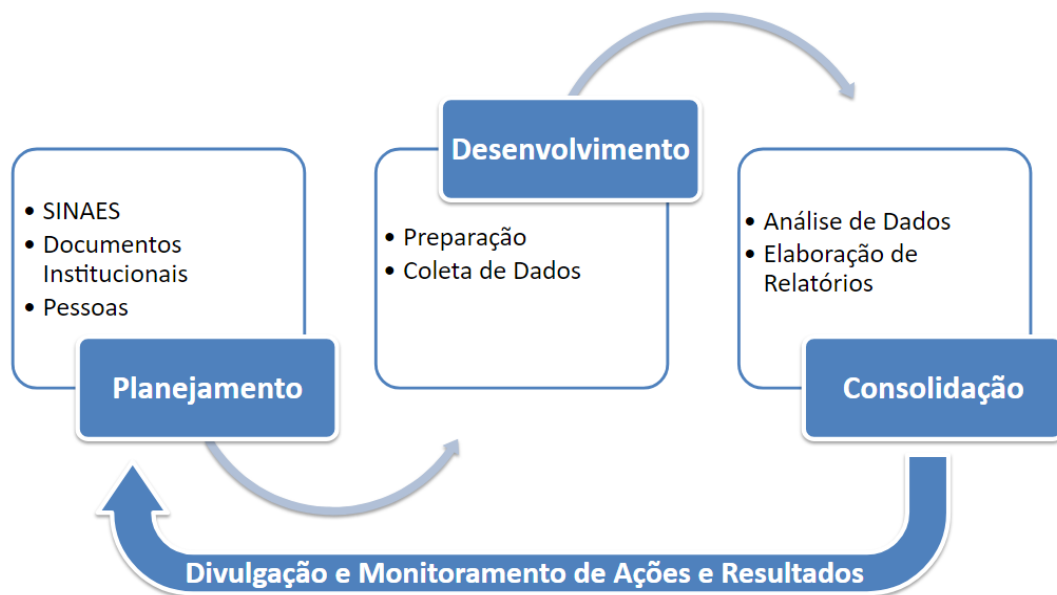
- SINAES
- Documentos Institucionais
- Pessoas

Planejamento

Desenvolvimento

- Preparação
- Coleta de Dados

- Análise de Dados
- Elaboração de Relatórios

Consolidação

Divulgação e Monitoramento de Ações e Resultados